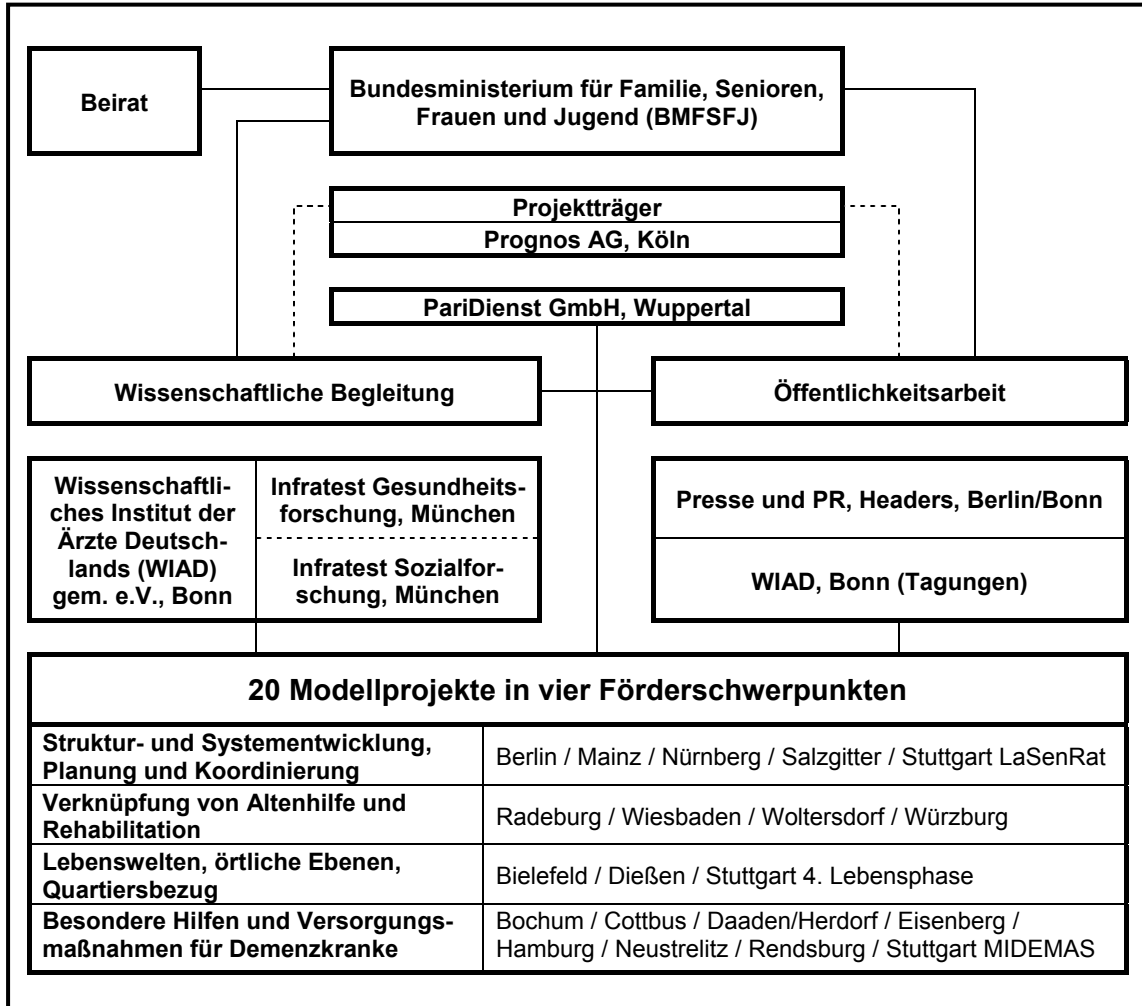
Beirat

Bundesministerium für Familie, Senioren, Frauen und Jugend (BMFSFJ)

Projektträger

Prognos AG, Köln

PariDienst GmbH, Wuppertal

Wissenschaftliche Begleitung

Öffentlichkeitsarbeit

Wissenschaftliches Institut der Ärzte Deutschlands (WIAD) gem. e.V., Bonn

Infratest Gesundheitsforschung, München

Infratest Sozialforschung, München

Presse und PR, Headers, Berlin/Bonn

WIAD, Bonn (Tagungen)

| 20 Modellprojekte in vier Förderschwerpunkten | |
|---|---|
| Struktur- und Systementwicklung, Planung und Koordinierung | Berlin / Mainz / Nürnberg / Salzgitter / Stuttgart LaSenRat |
| Verknüpfung von Altenhilfe und Rehabilitation | Radeburg / Wiesbaden / Woltersdorf / Würzburg |
| Lebenswelten, örtliche Ebenen, Quartiersbezug | Bielefeld / Dießen / Stuttgart 4. Lebensphase |
| Besondere Hilfen und Versorgungsmaßnahmen für Demenzkranke | Bochum / Cottbus / Daaden/Herdorf / Eisenberg / Hamburg / Neustrelitz / Rendsburg / Stuttgart MIDEMAS |